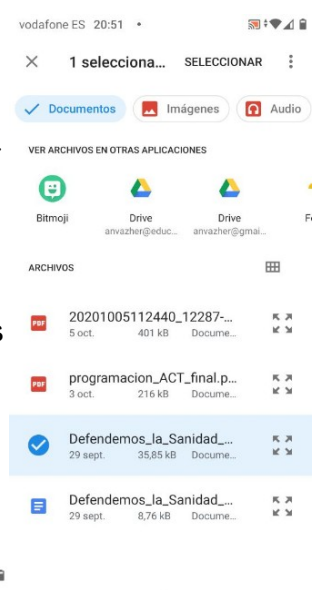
vodafone ES 20:51 •

1 selecciona... SELECCIONAR

Documentos Imágenes Audio

VER ARCHIVOS EN OTRAS APLICACIONES

Bitmoji
Drive anvazher@educ...
Drive anvazher@gmai...
Fo

ARCHIVOS

PDF 20201005112440_12287-... 5 oct. 401 kB Docume...

PDF programacion_ACT_final.p... 3 oct. 216 kB Docume...

Defendemos_la_Sanidad_... 29 sept. 35,85 kB Docume...

Defendemos_la_Sanidad_... 29 sept. 8,76 kB Docume...